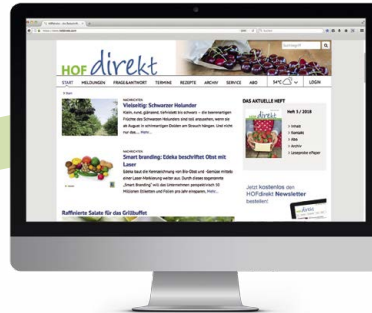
HOF direkt

START MELDUNGEN FRAGE&ANTWORT TERMINE REZEPTE ARCHIV SERVICE ABO 34°C LOGIN

Vielseitig: Schwarzer Holunder

Smart branding: Edeka beschriftet Obst mit Laser

Raffinierte Salate für das Grillbuffet

DAS AKTUELLE HEFT

direkt

Heft 3 / 2018

Jetzt kostenlos den HOF|direkt Newsletter bestellen!